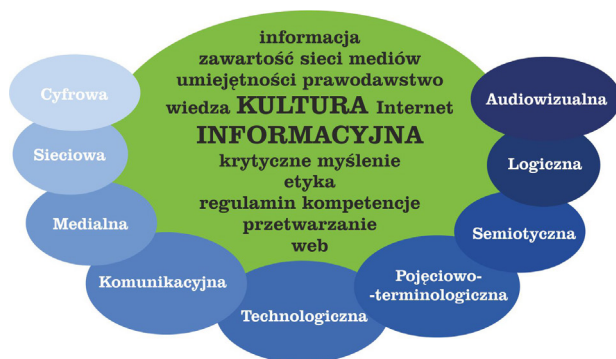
informacja
zawartość sieci mediów
umiejętności prawodawstwo
wiedza KULTURA Internet
INFORMACYJNA
krytyczne myślenie
etyka
regulamin kompetencje
przetwarzanie
web

Cyfrowa

Sieciowa

Medialna

Komunikacyjna

Technologiczna

Pojęciowo-
-terminologiczna

Semiotyczna

Logiczna

Audiowizualna